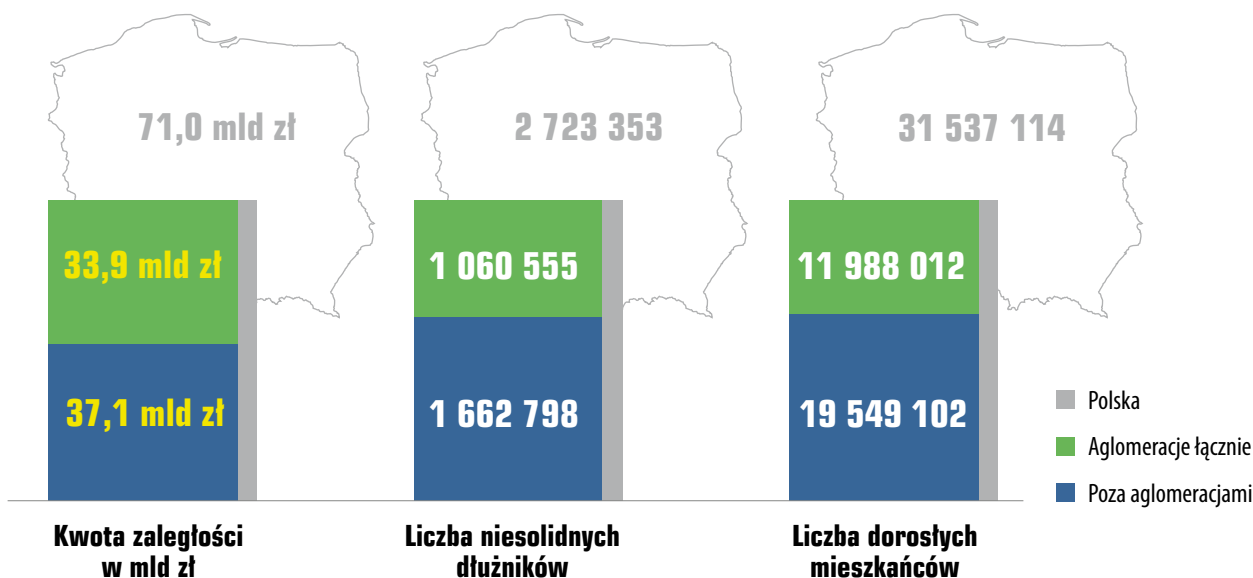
71,0 mld zł

33,9 mld zł

37,1 mld zł

Kwota zaległości w mld zł

2 723 353

1 060 555

1 662 798

Liczba niesolidnych dłużników

31 537 114

11 988 012

19 549 102

Liczba dorosłych mieszkańców

Polska

Aglomeracje łącznie

Poza aglomeracjami